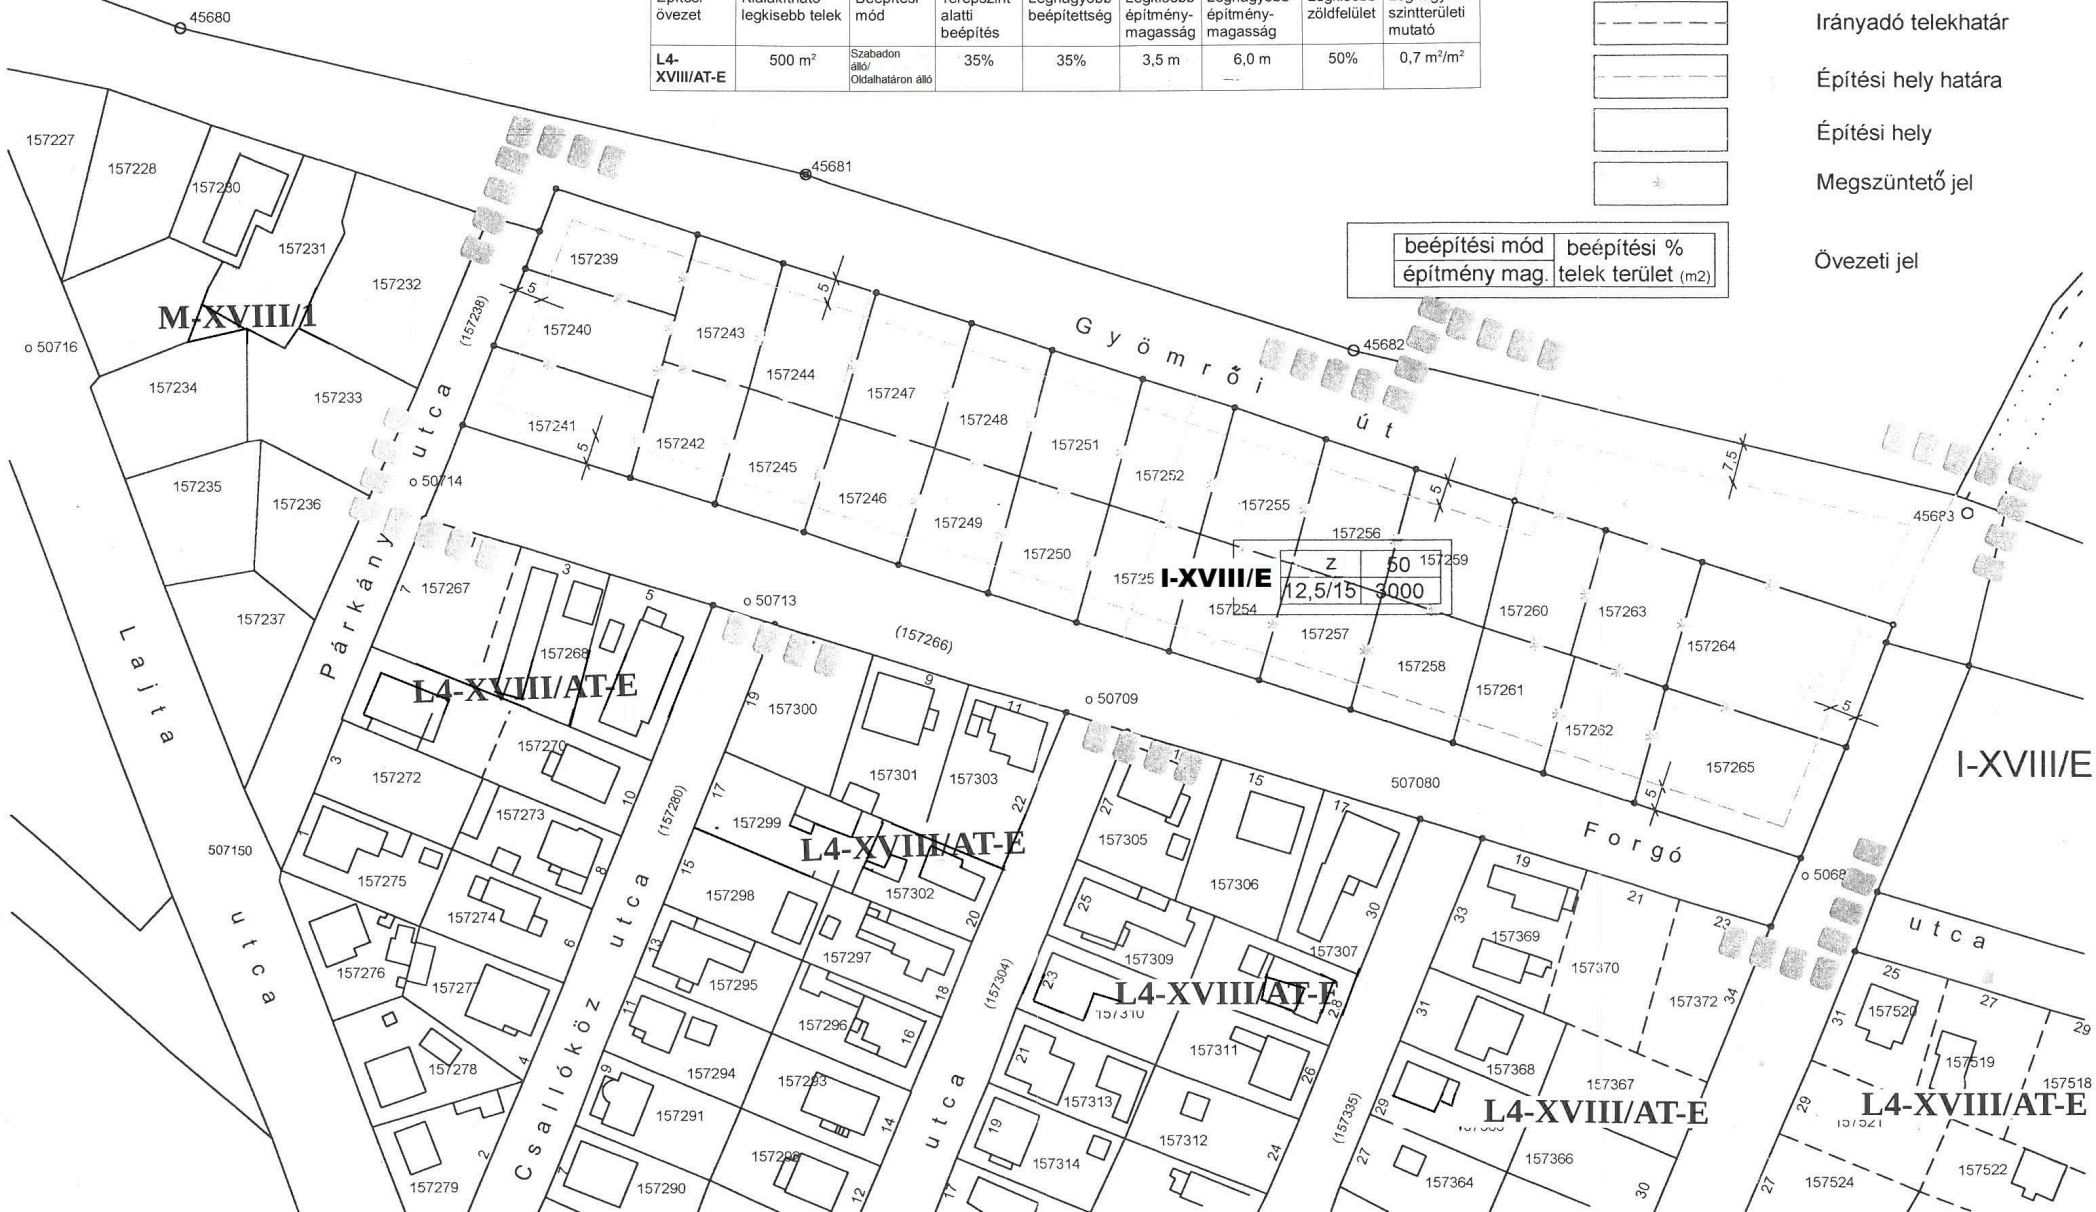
| Építési övezet | Kialakítható legkisebb telek | Beépítési mód | Terepszint alatti beépítés | Legnagyobb beépítettség | Legkisebb építmény-magasság | Legnagyobb építmény-magasság | Legkisebb zöldfelület | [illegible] szintterületi mutató |
|---|---|---|---|---|---|---|---|---|
| L4-XVIII/AT-E | 500 m² | Szabadon álló/ Oldalhatáron álló | 35% | 35% | 3,5 m | 6,0 m | 50% | 0,7 m²/m² |

Irányadó telekhatár

Építési hely határa

Építési hely

Megszüntető jel

| beépítési mód | beépítési % |
|---|---|
| építmény mag. | telek terület (m2) |

Övezeti jel

45680
45681
45682
45683
157227
157228
157230
157231
157232
157239
157240
157241
157243
157244
157247
157248
157251
157252
157255
157256
157259
157242
157245
157246
157249
157250
157253
157254
157257
157258
157260
157261
157262
157263
157264
157265
(157238)
M-XVIII/1
o 50716
157234
157233
157235
157236
157237
o 50714
Gyömrői út
I-XVIII/E

| Z | 50 |
|---|---|
| 12,5/15 | 3000 |

o 50713
(157266)
o 50709
507080
I-XVIII/E
Forgó utca
o 5068
Párkány utca
Lajta utca
157267
157268
L4-XVIII/AT-E
157270
157272
157273
507150
157275
157274
157276
157277
157278
157279
Csallóköz utca
(157280)
157300
157301
157303
157299
L4-XVIII/AT-E
157298
157302
157297
157295
157296
157294
157293
157291
157290
157289
(157304)
157305
157306
157307
157309
L4-XVIII/AT-E
157310
157311
157313
157312
157314
(157335)
157369
157370
157372
157368
157367
L4-XVIII/AT-E
157366
157364
157520
157519
157518
L4-XVIII/AT-E
157521
157522
157524
utca
3
5
7
9
11
15
17
19
21
23
25
27
29
31
33
34
30
28
26
24
22
20
18
16
14
12
10
8
6
4
2
1
13
5
7,5